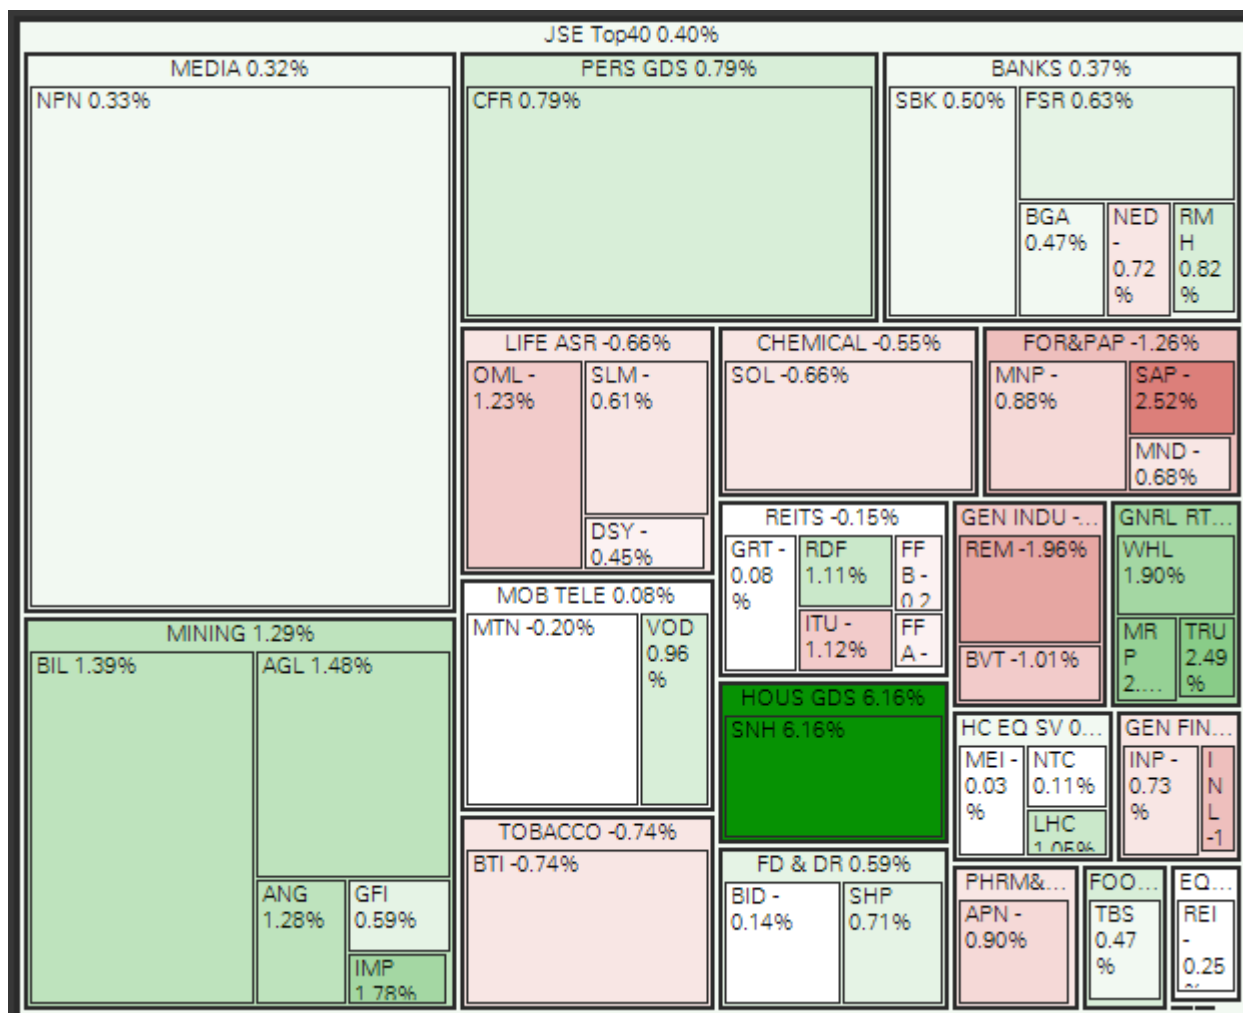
JSE Top40 0.40%

MEDIA 0.32%
NPN 0.33%

PERS GDS 0.79%
CFR 0.79%

BANKS 0.37%
SBK 0.50%
FSR 0.63%
BGA 0.47%
NED - 0.72 %
RM H 0.82 %

LIFE ASR -0.66%
OML - 1.23%
SLM - 0.61%
DSY - 0.45%

CHEMICAL -0.55%
SOL -0.66%

FOR&PAP -1.26%
MNP - 0.88%
SAP - 2.52%
MND - 0.68%

REITS -0.15%
GRT - 0.08 %
RDF 1.11%
FF B - 0.2
ITU - 1.12%
FF A -

GEN INDU -...
REM -1.96%
BVT -1.01%

GNRL RT...
WHL 1.90%
MR P 2....
TRU 2.49 %

MOB TELE 0.08%
MTN -0.20%
VOD 0.96 %

HOUS GDS 6.16%
SNH 6.16%

HC EQ SV 0...
MEI - 0.03 %
NTC 0.11%
LHC 1.05%

GEN FIN...
INP - 0.73 %
I N L -1

MINING 1.29%
BIL 1.39%
AGL 1.48%
ANG 1.28%
GFI 0.59%
IMP 1.78%

TOBACCO -0.74%
BTI -0.74%

FD & DR 0.59%
BID - 0.14%
SHP 0.71%

PHRM&...
APN - 0.90%

FOO...
TBS 0.47 %

EQ...
REI - 0.25